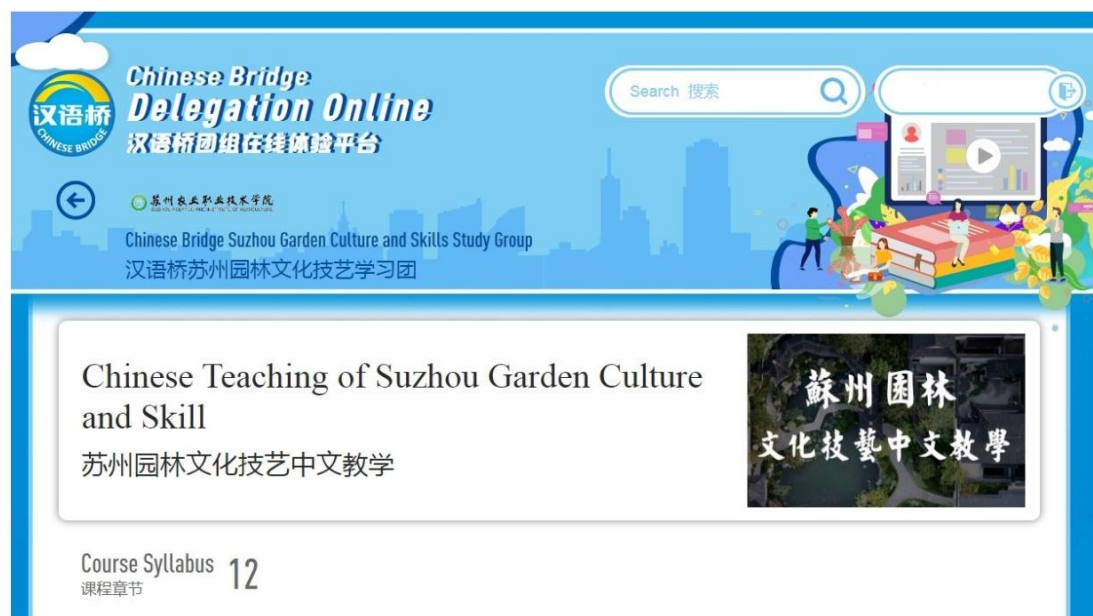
汉语桥
CHINESE BRIDGE

Chinese Bridge
Delegation Online
汉语桥团组在线体验平台

Search 搜索

苏州农业职业技术学院
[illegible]

Chinese Bridge Suzhou Garden Culture and Skills Study Group
汉语桥苏州园林文化技艺学习团

Chinese Teaching of Suzhou Garden Culture and Skill
苏州园林文化技艺中文教学

蘇州園林
文化技藝中文教學

Course Syllabus 12
课程章节